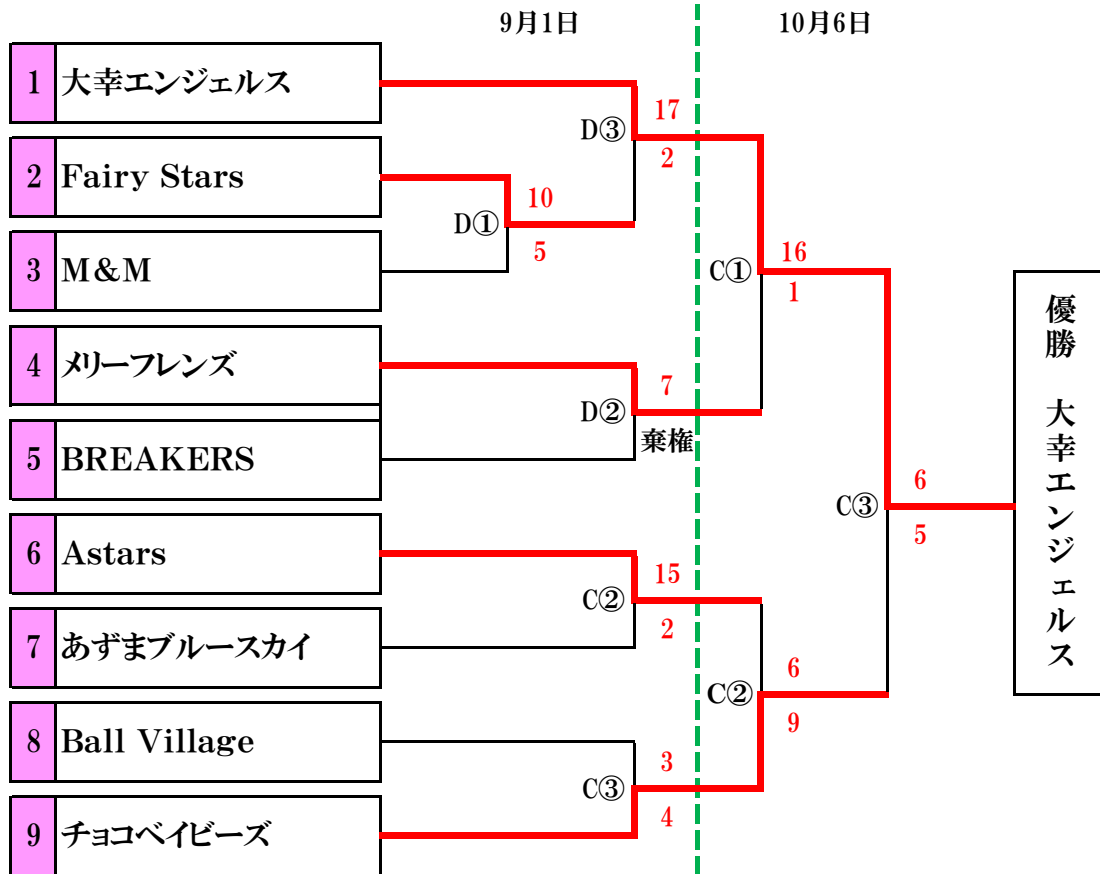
9月1日

10月6日

| | |
|---|---|
| 1 | 大幸エンジェルス |
| 2 | Fairy Stars |
| 3 | M&M |
| 4 | メリーフレンズ |
| 5 | BREAKERS |
| 6 | Astars |
| 7 | あずまブルースカイ |
| 8 | Ball Village |
| 9 | チョコベイビーズ |

D③
17
2

D①
10
5

D②
7
棄権

C②
15
2

C③
3
4

C①
16
1

C②
6
9

C③
6
5

優勝 大幸エンジェルス